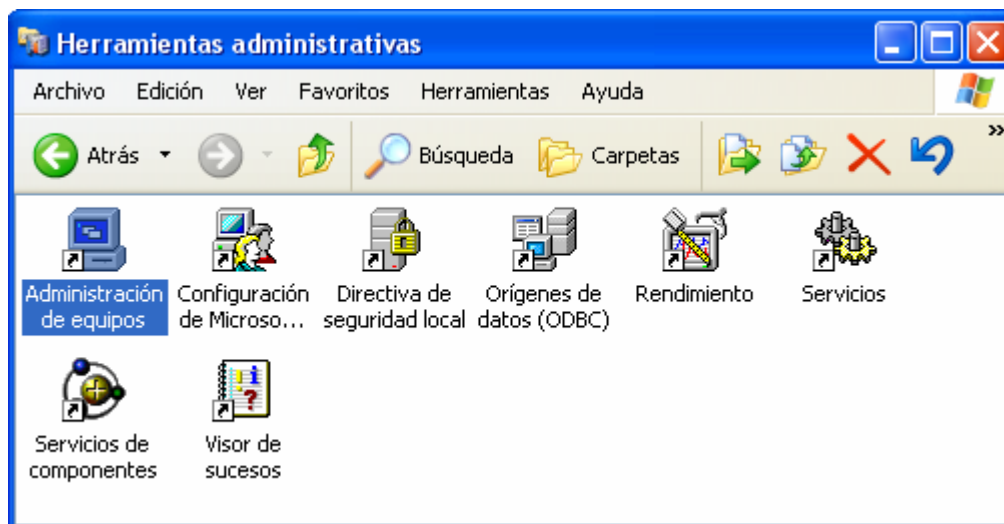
Herramientas administrativas

Archivo Edición Ver Favoritos Herramientas Ayuda

Atrás Búsqueda Carpetas

Administración de equipos

Configuración de Microso...

Directiva de seguridad local

Orígenes de datos (ODBC)

Rendimiento

Servicios

Servicios de componentes

Visor de sucesos